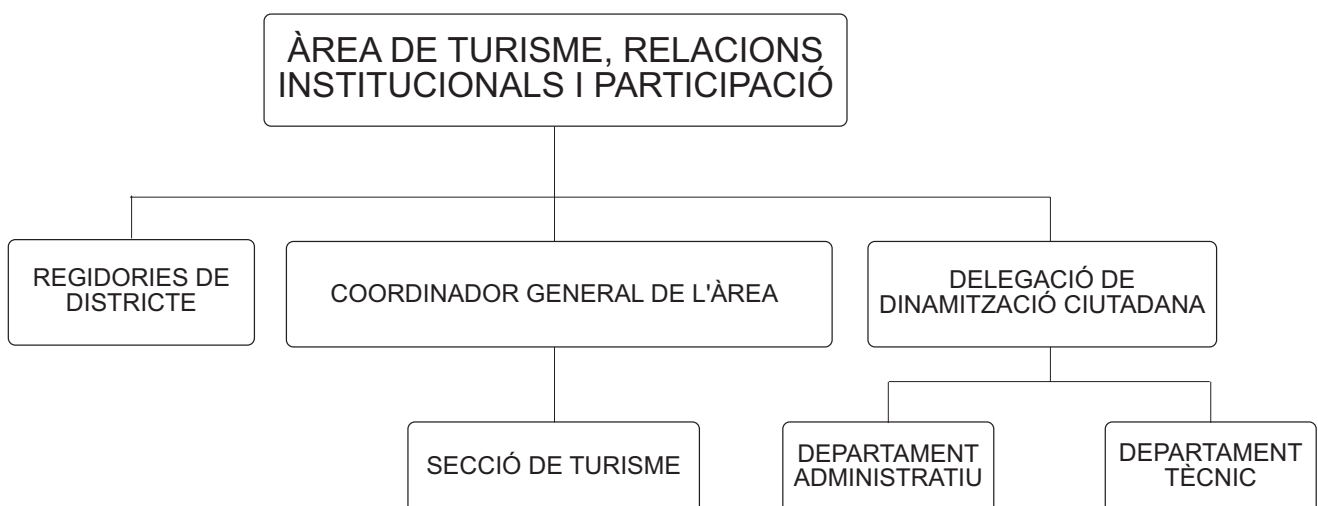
ÀREA DE TURISME, RELACIONS INSTITUCIONALS I PARTICIPACIÓ

REGIDORIES DE DISTRICTE

COORDINADOR GENERAL DE L'ÀREA

DELEGACIÓ DE DINAMITZACIÓ CIUTADANA

SECCIÓ DE TURISME

DEPARTAMENT ADMINISTRATIU

DEPARTAMENT TÈCNIC